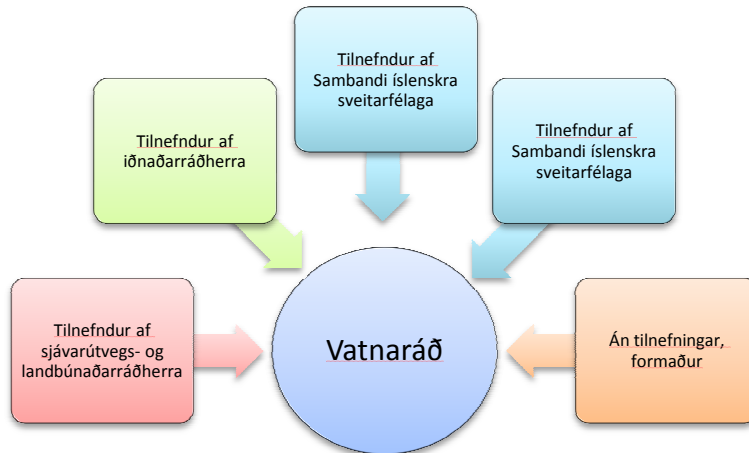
Tilnefndur af Sambandi íslenskra sveitarfélaga

Tilnefndur af iðnaðarráðherra

Tilnefndur af Sambandi íslenskra sveitarfélaga

Tilnefndur af sjávarútvegs- og landbúnaðarráðherra

Vatnaráð

Án tilnefningar, formaður